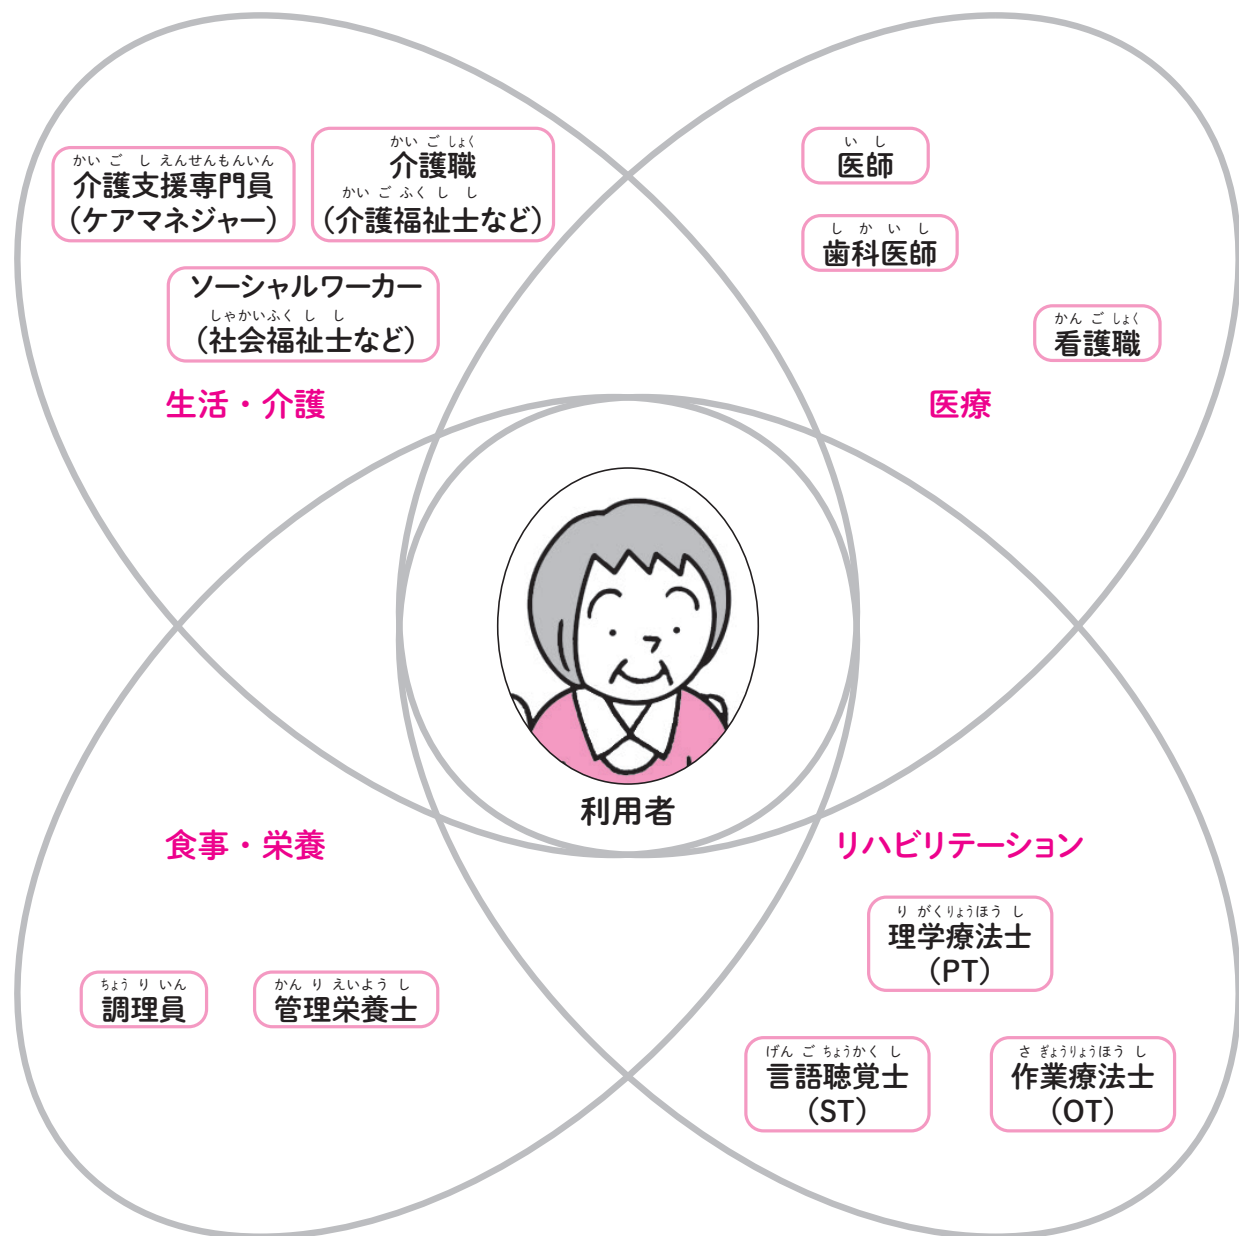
かいご しえんせんもんいん
介護支援専門員
(ケアマネジャー)

かいごしょく
介護職
かいごふくしし
(介護福祉士など)

ソーシャルワーカー
しゃかいふくしし
(社会福祉士など)

生活・介護

いし
医師

しかいし
歯科医師

かんごしょく
看護職

医療

利用者

食事・栄養

リハビリテーション

りがくりょうほうし
理学療法士
(PT)

ちょうりいん
調理員

かんりえいようし
管理栄養士

げんごちょうかくし
言語聴覚士
(ST)

さぎょうりょうほうし
作業療法士
(OT)